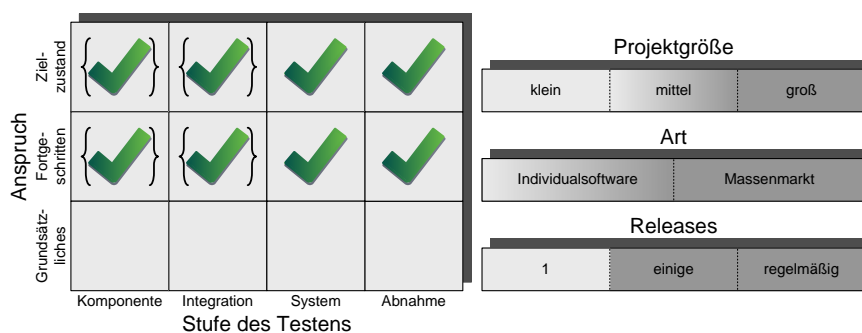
Anspruch

Zielzustand

Fortgeschritten

Grundsätzliches

Komponente | Integration | System | Abnahme

Stufe des Testens

Projektgröße

klein | mittel | groß

Art

Individualsoftware | Massenmarkt

Releases

1 | einige | regelmäßig